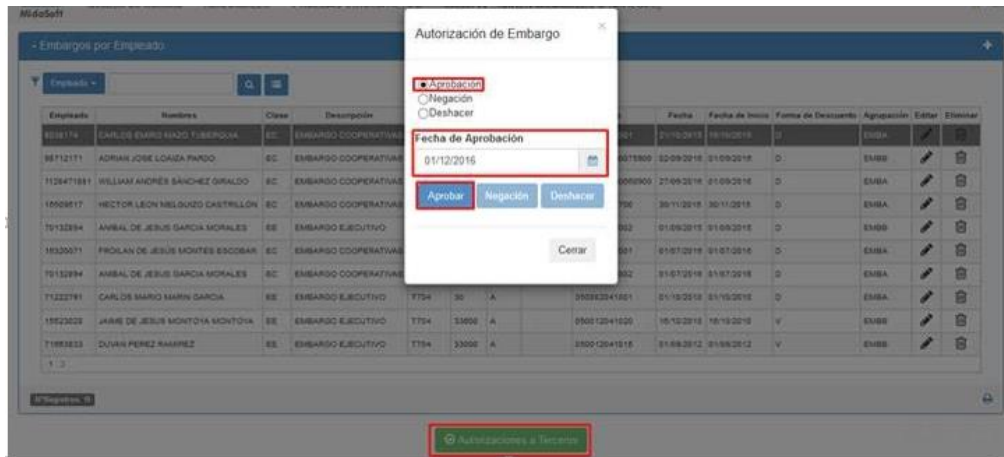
MidaSoft

- Embargos por Empleado

Empleado

| Empleado | Nombres | Clase | Descripción | | | | | Fecha | Fecha de Inicio | Forma de Descuento | Agrupación | Editar | Eliminar |
|---|---|---|---|---|---|---|---|---|---|---|---|---|---|
| 8038174 | CARLOS EMIRO MAZO TUBERQUIA | EC | EMBARGO COOPERATIVAS | | | | | 01/10/2015 | 16/10/2015 | D | EMBA | | |
| 98712171 | ADRIAN JOSE LOAIZA PARDO | EC | EMBARGO COOPERATIVAS | | | | 0075900 | 02/09/2016 | 01/09/2016 | D | EMBA | | |
| 1128471881 | WILLIAM ANDRÉS SÁNCHEZ GIRALDO | EC | EMBARGO COOPERATIVAS | | | | 0060900 | 27/09/2016 | 01/09/2016 | D | EMBA | | |
| 15509817 | HECTOR LEON MELGUIZO CASTRILLON | EC | EMBARGO COOPERATIVAS | | | | 700 | 30/11/2016 | 30/11/2016 | D | EMBA | | |
| 70132894 | ANIBAL DE JESUS GARCIA MORALES | EE | EMBARGO EJECUTIVO | | | | 002 | 01/09/2015 | 01/09/2015 | D | EMBB | | |
| 16320071 | FROILAN DE JESÚS MONTES ESCOBAR | EC | EMBARGO COOPERATIVAS | | | | 001 | 01/07/2016 | 01/07/2016 | D | EMBA | | |
| 70132894 | ANIBAL DE JESUS GARCIA MORALES | EC | EMBARGO COOPERATIVAS | | | | 002 | 01/07/2016 | 01/07/2016 | D | EMBA | | |
| 71222781 | CARLOS MARIO MARIN GARCIA | EE | EMBARGO EJECUTIVO | T704 | 50 | A | 050002041001 | 01/10/2015 | 01/10/2015 | D | EMBB | | |
| 15523028 | JAIME DE JESUS MONTOYA MONTOYA | EE | EMBARGO EJECUTIVO | T704 | 53000 | A | 050012041020 | 16/10/2015 | 16/10/2015 | V | EMBB | | |
| 71993833 | DUVAN PEREZ RAMIREZ | EE | EMBARGO EJECUTIVO | T704 | 33000 | A | 050012041018 | 01/08/2012 | 01/08/2012 | V | EMBB | | |

1 2

N°Registros: 15

Autorización de Embargo

Aprobación
Negación
Deshacer

Fecha de Aprobación
01/12/2016

Aprobar Negación Deshacer

Cerrar

Autorizaciones a Terceros